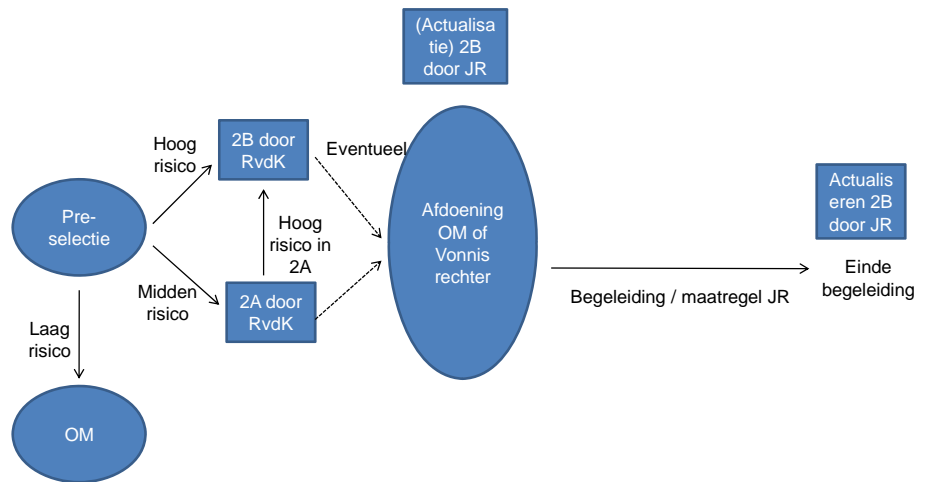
(Actualisatie) 2B door JR

Hoog risico

2B door RvdK

Eventueel

Pre-selectie

Hoog risico in 2A

Afdoening OM of Vonnis rechter

Actualiseren 2B door JR

Midden risico

2A door RvdK

Einde begeleiding

Begeleiding / maatregel JR

Laag risico

OM